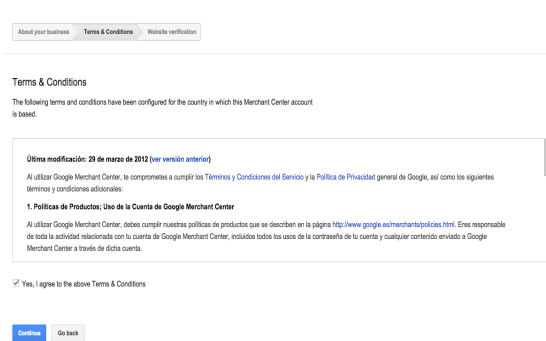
About your business | Terms & Conditions | Website verification

Terms & Conditions

The following terms and conditions have been configured for the country in which this Merchant Center account is based.

Última modificación: 29 de marzo de 2012 (ver versión anterior)

Al utilizar Google Merchant Center, te comprometes a cumplir los Términos y Condiciones del Servicio y la Política de Privacidad general de Google, así como los siguientes términos y condiciones adicionales:

1. Políticas de Productos; Uso de la Cuenta de Google Merchant Center

Al utilizar Google Merchant Center, debes cumplir nuestras políticas de productos que se describen en la página http://www.google.es/merchants/policies.html. Eres responsable de toda la actividad relacionada con tu cuenta de Google Merchant Center, incluidos todos los usos de la contraseña de tu cuenta y cualquier contenido enviado a Google Merchant Center a través de dicha cuenta.

Yes, I agree to the above Terms & Conditions

Continue | Go back